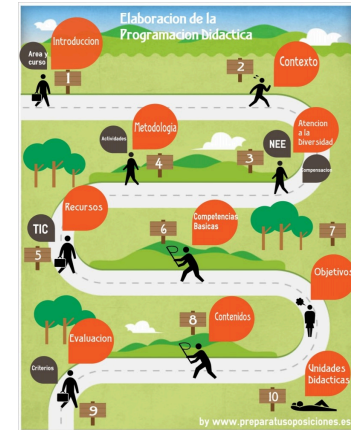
Elaboracion de la Programacion Didactica

Area y curso

Introduccion

1

2

Contexto

Actividades

Metodologia

NEE

Atencion a la Diversidad

4

3

Compensacion

Recursos

TIC

6

Competencias Basicas

7

5

Objetivos

8

Contenidos

Evaluacion

Criterios

Unidades Didacticas

10

9

by www.preparatusoposiciones.es